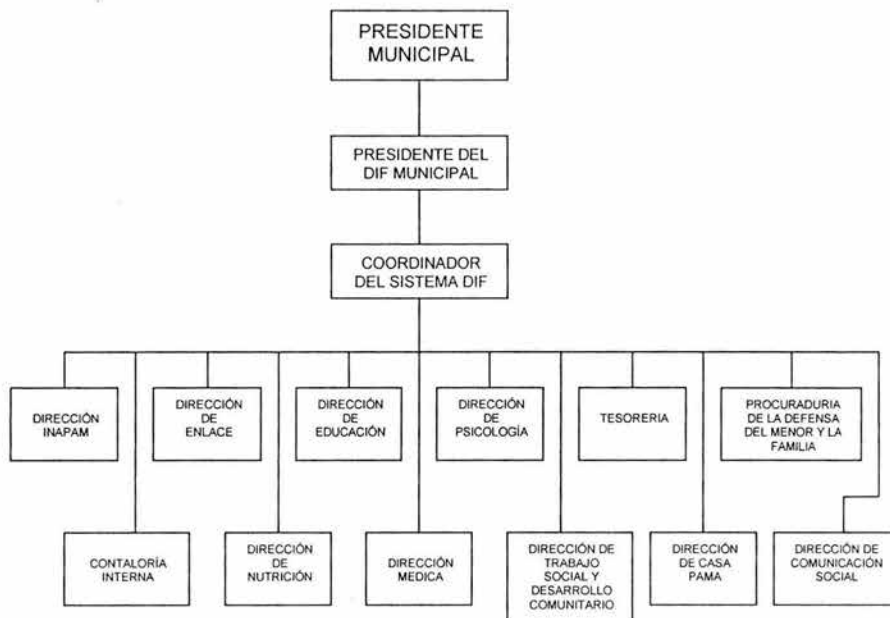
PRESIDENTE MUNICIPAL

PRESIDENTE DEL DIF MUNICIPAL

COORDINADOR DEL SISTEMA DIF

DIRECCIÓN INAPAM

DIRECCIÓN DE ENLACE

DIRECCIÓN DE EDUCACIÓN

DIRECCIÓN DE PSICOLOGÍA

TESORERIA

PROCURADURIA DE LA DEFENSA DEL MENOR Y LA FAMILIA

CONTALORÍA INTERNA

DIRECCIÓN DE NUTRICIÓN

DIRECCIÓN MEDICA

DIRECCIÓN DE TRABAJO SOCIAL Y DESARROLLO COMUNITARIO

DIRECCIÓN DE CASA PAMA

DIRECCIÓN DE COMUNICACIÓN SOCIAL